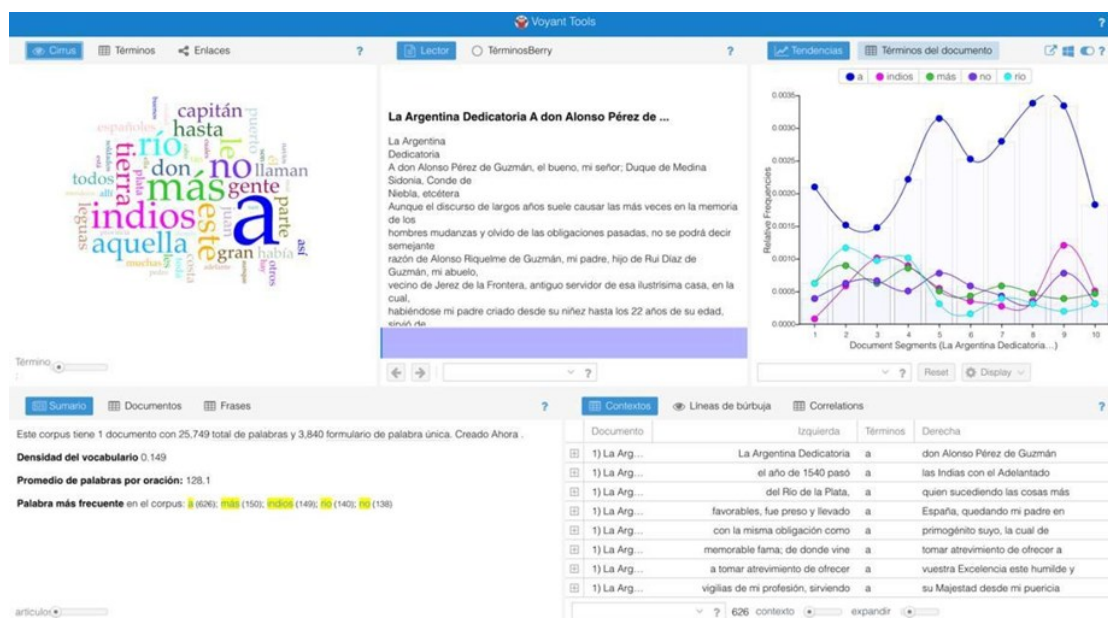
Voyant Tools

Cirrus | Términos | Enlaces | ?

capitán hasta españoles río le puerto don no llaman todos tierra más gente indios este parte leguas aquella juan gran había así costa muchas otros a

Término

Lector | TérminosBerry | ?

La Argentina Dedicatoria A don Alonso Pérez de ...

La Argentina
Dedicatoria
A don Alonso Pérez de Guzmán, el bueno, mi señor; Duque de Medina Sidonia, Conde de
Niebla, etcétera
Aunque el discurso de largos años suele causar las más veces en la memoria de los
hombres mudanzas y olvido de las obligaciones pasadas, no se podrá decir semejante
razón de Alonso Riquelme de Guzmán, mi padre, hijo de Rui Díaz de Guzmán, mi abuelo,
vecino de Jerez de la Frontera, antiguo servidor de esa ilustrísima casa, en la cual,
habiéndose mi padre criado desde su niñez hasta los 22 años de su edad, sirvió de

?

Tendencias | Términos del documento | ?

a | indios | más | no | río

0.0035
0.0030
0.0025
0.0020
0.0015
0.0010
0.0005
0.0000

Relative Frequencies

1 2 3 4 5 6 7 8 9 10

Document Segments (La Argentina Dedicatoria...)

? | Reset | Display

Sumario | Documentos | Frases | ?

Este corpus tiene 1 documento con 25,749 total de palabras y 3,840 formulario de palabra única. Creado Ahora .

Densidad del vocabulario 0.149

Promedio de palabras por oración: 128.1

Palabra más frecuente en el corpus: a (626); más (150); indios (149); no (140); río (138)

artículos

Contextos | Líneas de búrbuja | Correlations | ?

| | Documento | Izquierda | Términos | Derecha |
|---|---|---|---|---|
| ⊞ | 1) La Arg... | La Argentina Dedicatoria | a | don Alonso Pérez de Guzmán |
| ⊞ | 1) La Arg... | el año de 1540 pasó | a | las Indias con el Adelantado |
| ⊞ | 1) La Arg... | del Río de la Plata, | a | quien sucediendo las cosas más |
| ⊞ | 1) La Arg... | favorables, fue preso y llevado | a | España, quedando mi padre en |
| ⊞ | 1) La Arg... | con la misma obligación como | a | primogénito suyo, la cual de |
| ⊞ | 1) La Arg... | memorable fama; de donde vine | a | tomar atrevimiento de ofrecer a |
| ⊞ | 1) La Arg... | a tomar atrevimiento de ofrecer | a | vuestra Excelencia este humilde y |
| ⊞ | 1) La Arg... | vigilias de mi profesión, sirviendo | a | su Majestad desde mi puericia |

? 626 contexto | expandir